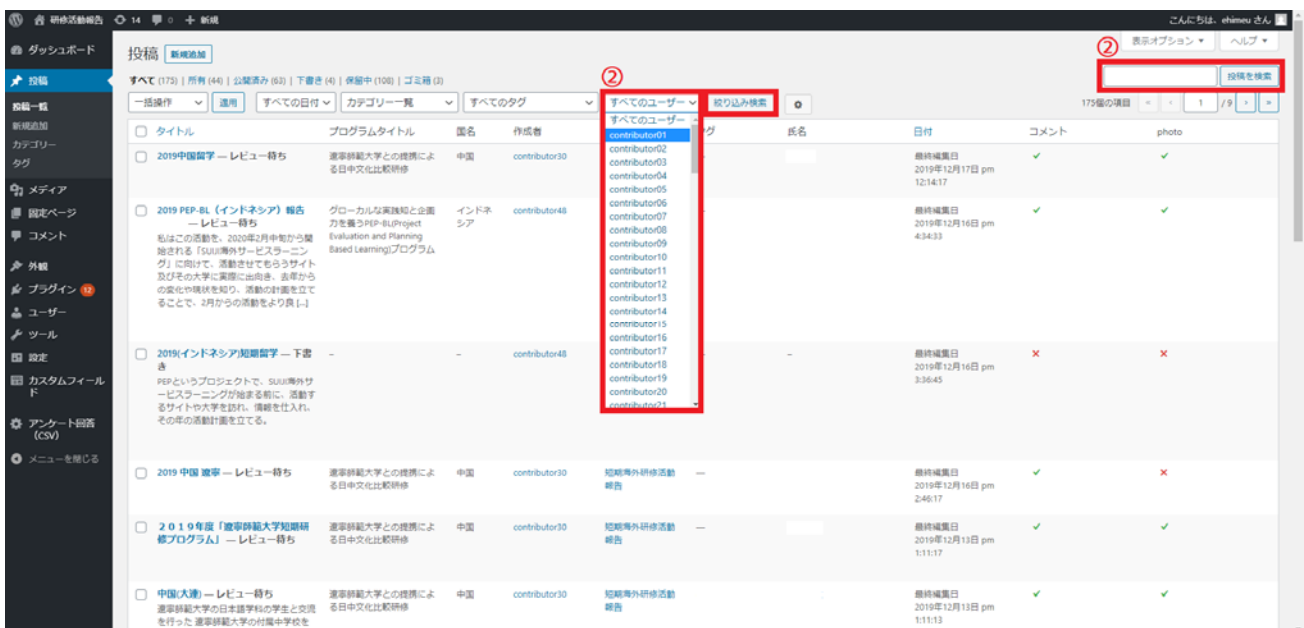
研修活動報告 14 0 + 新規 こんにちは、ehimeu さん

ダッシュボード
投稿
投稿一覧
新規追加
カテゴリー
タグ
メディア
固定ページ
コメント
外観
プラグイン 12
ユーザー
ツール
設定
カスタムフィールド
アンケート回答（CSV）
メニューを閉じる

投稿 新規追加

表示オプション ▾ ヘルプ ▾

②
投稿を検索

すべて (175) | 所有 (44) | 公開済み (63) | 下書き (4) | 保留中 (108) | ゴミ箱 (2)

②
一括操作 適用 すべての日付 カテゴリー一覧 すべてのタグ すべてのユーザー 絞り込み検索

175個の項目 « ‹ 1 /9 › »

すべてのユーザー
contributor01
contributor02
contributor03
contributor04
contributor05
contributor06
contributor07
contributor08
contributor09
contributor10
contributor11
contributor12
contributor13
contributor14
contributor15
contributor16
contributor17
contributor18
contributor19
contributor20
contributor21

| タイトル | プログラムタイトル | 国名 | 作成者 | グ | 氏名 | 日付 | コメント | photo |
|---|---|---|---|---|---|---|---|---|
| 2019中国留学 — レビュー待ち | 遼寧師範大学との提携による日中文化比較研修 | 中国 | contributor30 | | | 最終編集日 2019年12月17日 pm 12:14:17 | ✔ | ✔ |
| 2019 PEP-BL（インドネシア）報告 — レビュー待ち 私はこの活動を、2020年2月中旬から開始される「SUIJI海外サービスラーニング」に向けて、活動させてもらうサイト及びその大学に実際に出向き、去年からの変化や現状を知り、活動の計画を立てることで、2月からの活動をより良 [...] | グローカルな実践知と企画力を養うPEP-BL(Project Evaluation and Planning Based Learning)プログラム | インドネシア | contributor48 | | | 最終編集日 2019年12月16日 pm 4:34:33 | ✔ | ✔ |
| 2019(インドネシア)短期留学 — 下書き PEPというプロジェクトで、SUIJI海外サービスラーニングが始まる前に、活動するサイトや大学を訪れ、情報を仕入れ、その年の活動計画を立てる。 | – | – | contributor48 | | – | 最終編集日 2019年12月16日 pm 3:36:45 | ✕ | ✕ |
| 2019 中国 遼寧 — レビュー待ち | 遼寧師範大学との提携による日中文化比較研修 | 中国 | contributor30 | 短期海外研修活動報告 — | | 最終編集日 2019年12月16日 pm 2:46:17 | ✔ | ✕ |
| ２０１９年度「遼寧師範大学短期研修プログラム」 — レビュー待ち | 遼寧師範大学との提携による日中文化比較研修 | 中国 | contributor30 | 短期海外研修活動報告 — | | 最終編集日 2019年12月13日 pm 1:11:17 | ✔ | ✔ |
| 中国(大連) — レビュー待ち 遼寧師範大学の日本語学科の学生と交流を行った 遼寧師範大学の付属中学校を | 遼寧師範大学との提携による日中文化比較研修 | 中国 | contributor30 | 短期海外研修活動報告 | | 最終編集日 2019年12月13日 pm 1:11:13 | ✔ | ✔ |